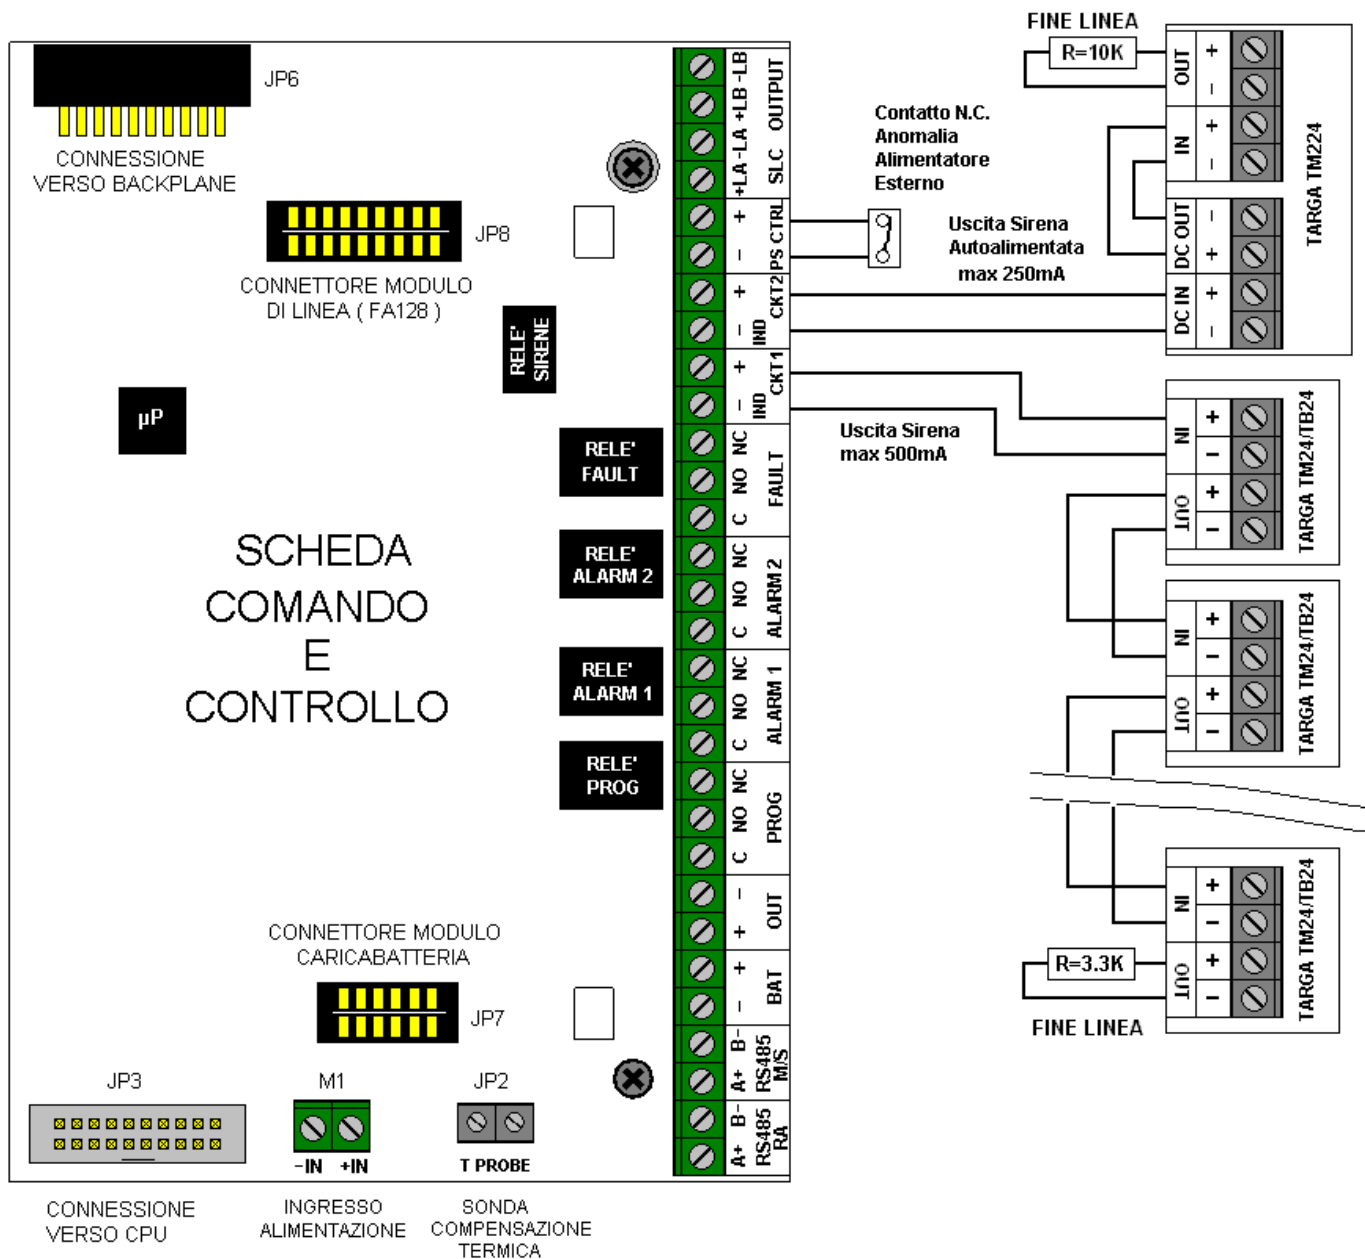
JP6

CONNESSIONE VERSO BACKPLANE

JP8

CONNETTORE MODULO DI LINEA ( FA128 )

RELE' SIRENE

μP

RELE' FAULT

RELE' ALARM 2

RELE' ALARM 1

RELE' PROG

SCHEDA COMANDO E CONTROLLO

CONNETTORE MODULO CARICABATTERIA

JP7

JP3

M1

JP2

-IN +IN

T PROBE

CONNESSIONE VERSO CPU

INGRESSO ALIMENTAZIONE

SONDA COMPENSAZIONE TERMICA

+LA -LA +LB -LB OUTPUT SLC

+ - PS CTRL

+ - IND CKT2

+ - IND CKT1

NC NO C FAULT

NC NO C ALARM 2

NC NO C ALARM 1

NC NO C PROG

- + OUT

+ - BAT

B- A+ RS485 M/S

B- A+ RS485 RA

Contatto N.C. Anomalia Alimentatore Esterno

Uscita Sirena Autoalimentata max 250mA

Uscita Sirena max 500mA

FINE LINEA

R=10K

OUT + -

IN + -

DC OUT - +

DC IN + -

TARGA TM224

IN + -

OUT + -

TARGA TM24/TB24

IN + -

OUT + -

TARGA TM24/TB24

IN + -

OUT + -

TARGA TM24/TB24

R=3.3K

FINE LINEA